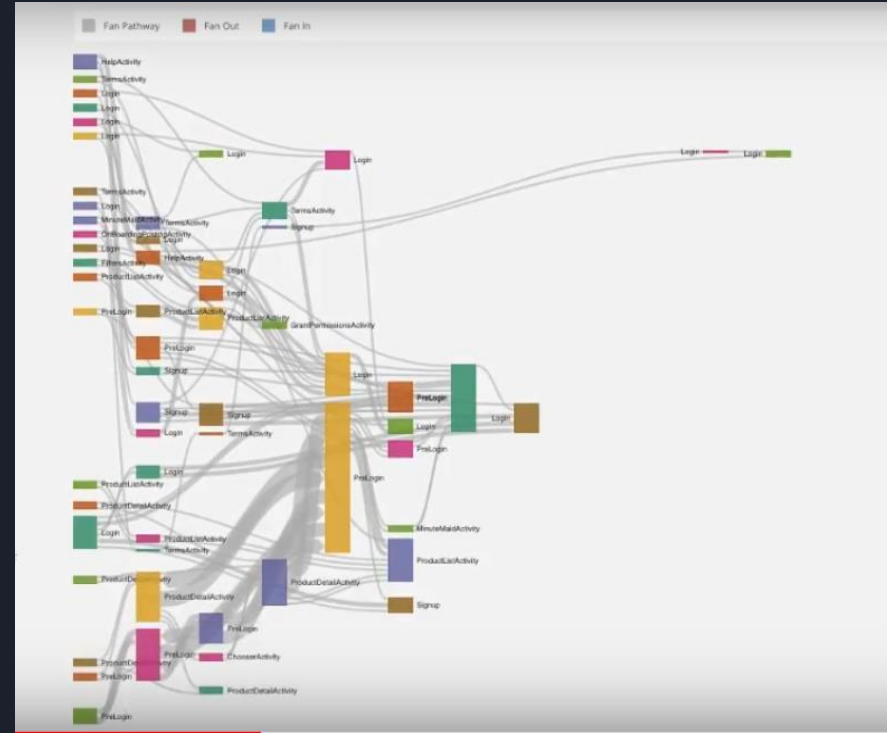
Fan Pathway Fan Out Fan In

HelpActivity
TermsActivity
Login
Login
Login
Login
Login
Login
Login
Login
TermsActivity
Login
MinuteMaidActivity
TermsActivity
OnboardingScreenActivity
Login
Signup
Login
HelpActivity
FiltersActivity
Login
ProductListActivity
Login
PreLogin
ProductListActivity
ProductListActivity
GrantPermissionsActivity
PreLogin
Login
Signup
PreLogin
Signup
Signup
Login
Login
Login
TermsActivity
PreLogin
Login
ProductListActivity
ProductDetailActivity
Login
ProductListActivity
MinuteMaidActivity
TermsActivity
ProductListActivity
ProductDetailActivity
ProductDetailActivity
ProductDetailActivity
Signup
PreLogin
PreLogin
ChooserActivity
ProductDetailActivity
PreLogin
ProductDetailActivity
PreLogin